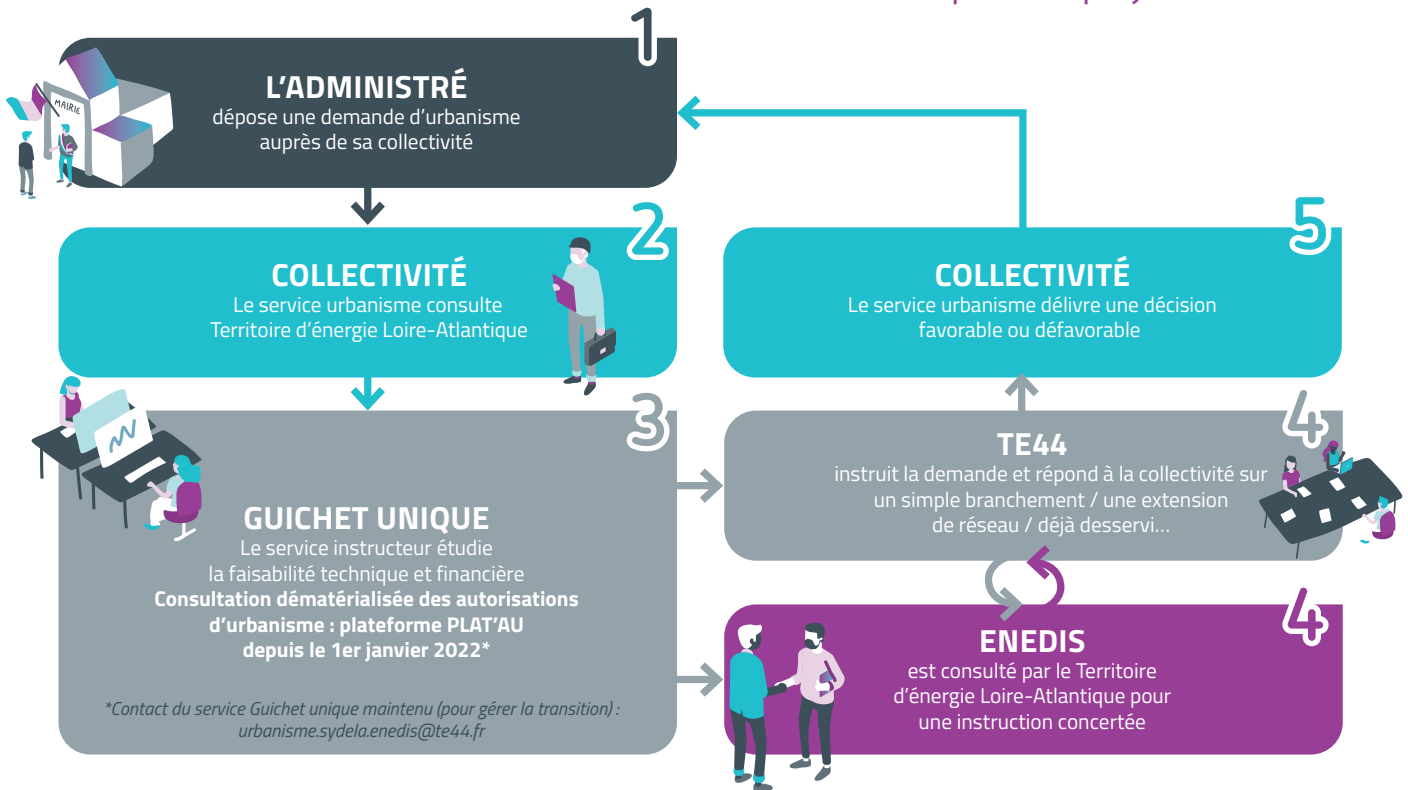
1
MAIRIE
L'ADMINISTRÉ
dépose une demande d'urbanisme auprès de sa collectivité

2
COLLECTIVITÉ
Le service urbanisme consulte Territoire d'énergie Loire-Atlantique

3
GUICHET UNIQUE
Le service instructeur étudie la faisabilité technique et financière
**Consultation dématérialisée des autorisations d'urbanisme : plateforme PLAT'AU depuis le 1er janvier 2022***

*Contact du service Guichet unique maintenu (pour gérer la transition) : urbanisme.sydela.enedis@te44.fr

4
TE44
instruit la demande et répond à la collectivité sur un simple branchement / une extension de réseau / déjà desservi...

4
ENEDIS
est consulté par le Territoire d'énergie Loire-Atlantique pour une instruction concertée

5
COLLECTIVITÉ
Le service urbanisme délivre une décision favorable ou défavorable